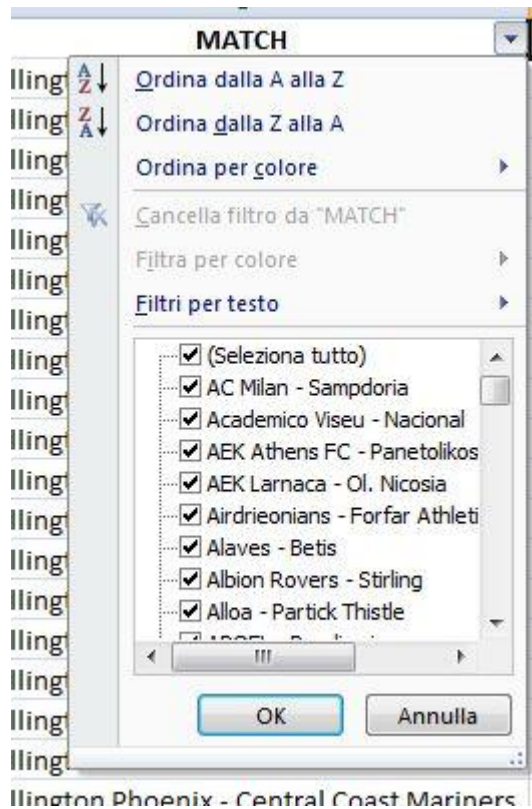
MATCH

Ordina dalla A alla Z
Ordina dalla Z alla A
Ordina per colore
Cancella filtro da "MATCH"
Filtra per colore
Filtri per testo

(Seleziona tutto)
AC Milan - Sampdoria
Academico Viseu - Nacional
AEK Athens FC - Panetolikos
AEK Larnaca - Ol. Nicosia
Airdrieonians - Forfar Athleti
Alaves - Betis
Albion Rovers - Stirling
Alloa - Partick Thistle
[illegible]

OK
Annulla

llingt
llingt
llingt
llingt
llingt
llingt
llingt
llingt
llingt
llingt
llingt
llingt
llingt
llingt
llingt
llingt
llingt
llingt
llington Phoenix - Central Coast Mariners